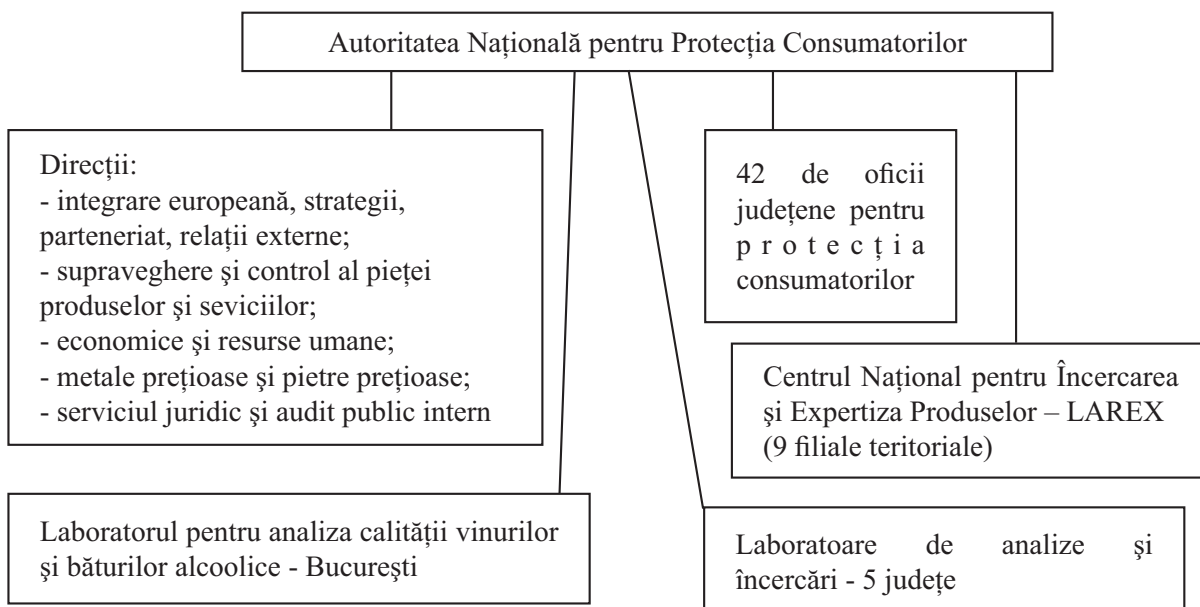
Autoritatea Națională pentru Protecția Consumatorilor

Direcții:
- integrare europeană, strategii, parteneriat, relații externe;
- supraveghere şi control al pieței produselor şi seviciilor;
- economice şi resurse umane;
- metale prețioase şi pietre prețioase;
- serviciul juridic şi audit public intern

42 de oficii județene pentru protecția consumatorilor

Centrul Național pentru Încercarea şi Expertiza Produselor – LAREX (9 filiale teritoriale)

Laboratorul pentru analiza calității vinurilor şi băturilor alcoolice - Bucureşti

Laboratoare de analize şi încercări - 5 județe